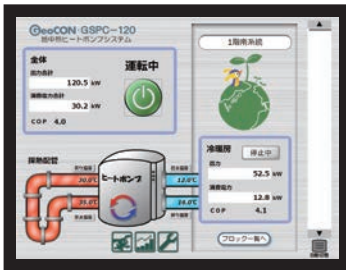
GeoCON GSPC-120
地中熱ヒートポンプシステム

1階南系統

全体
出力合計
120.5 kW
消費電力合計
30.2 kW
COP 4.0

運転中

採熱配管
20.0℃
25.0℃
ヒートポンプ
12.0℃
16.0℃

冷暖房 停止中
出力
52.5 kW
消費電力
12.8 kW
COP 4.1

ブロック一覧へ